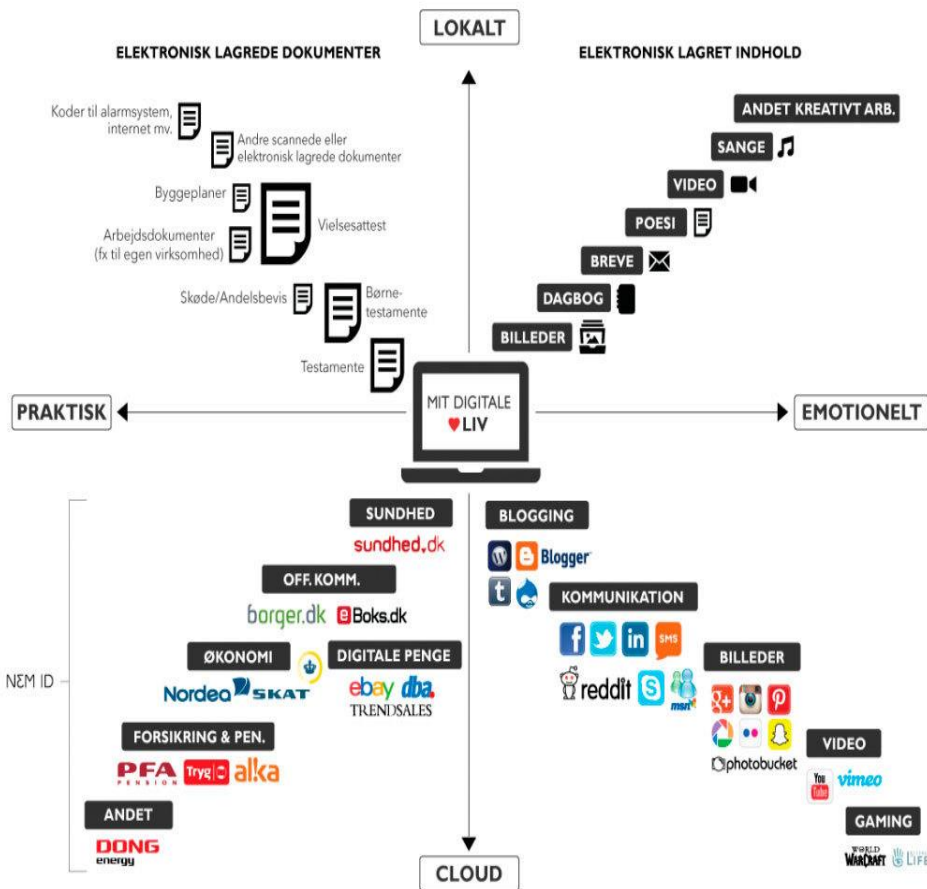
LOKALT

ELEKTRONISK LAGREDE DOKUMENTER

ELEKTRONISK LAGRET INDHOLD

Koder til alarmsystem, internet mv.

Andre scannede eller elektronisk lagrede dokumenter

Byggeplaner

Vielsesattest

Arbejdsdokumenter (fx til egen virksomhed)

Skøde/Andelsbevis

Børnetestamente

Testamente

ANDET KREATIVT ARB.

SANGE

VIDEO

POESI

BREVE

DAGBOG

BILLEDER

PRAKTISK

MIT DIGITALE LIV

EMOTIONELT

SUNDHED
sundhed.dk

OFF. KOMM.
borger.dk e-Boks.dk

ØKONOMI
Nordea SKAT

DIGITALE PENGE
ebay dba. TRENDSALES

FORSIKRING & PEN.
PFA PENSION Tryg alka

ANDET
DONG energy

NEM ID

BLOGGING
Blogger

KOMMUNIKATION
SMS
reddit msn

BILLEDER
photobucket

VIDEO
You Tube vimeo

GAMING
WORLD WARCRAFT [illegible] LIFE

CLOUD